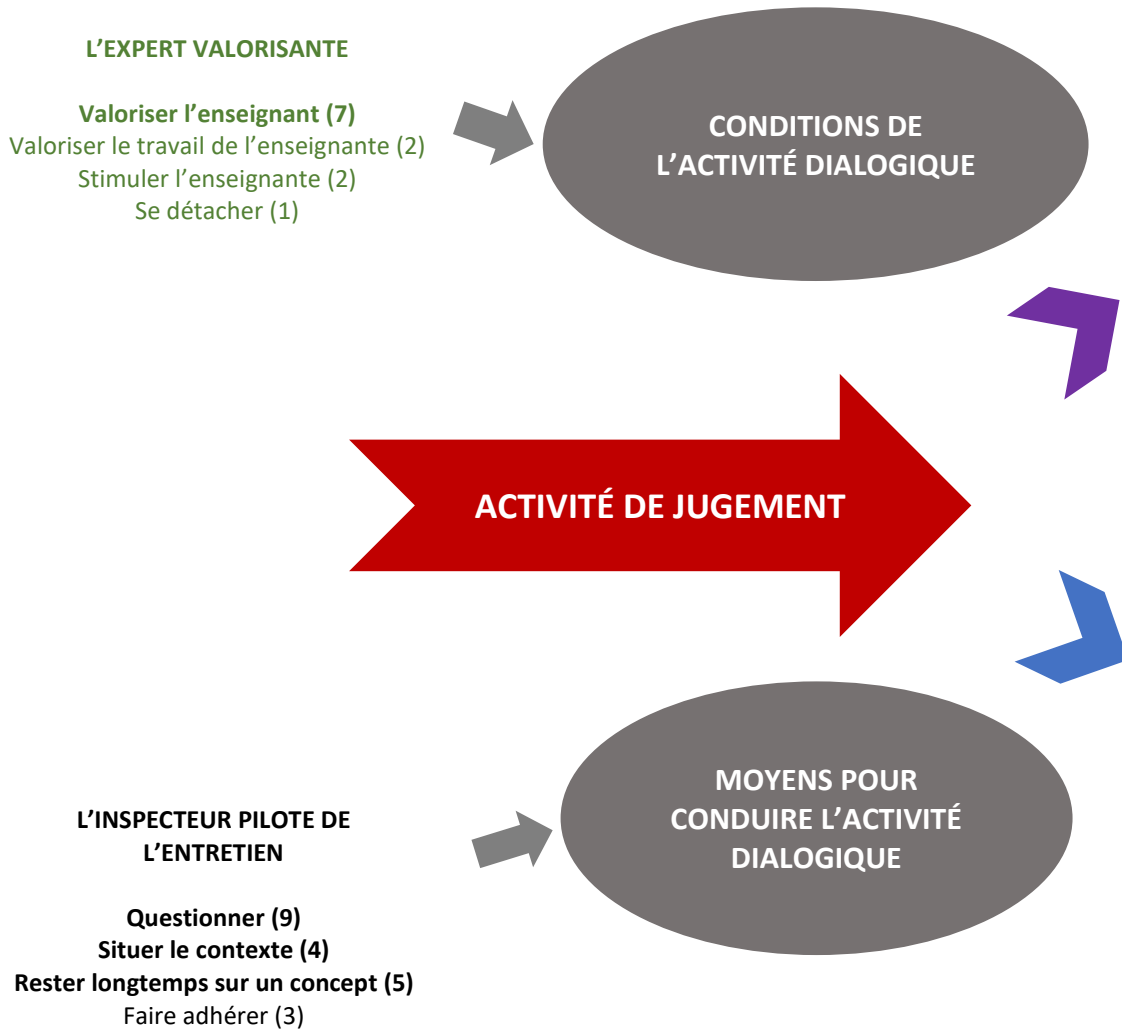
L’EXPERT VALORISANTE

**Valoriser l’enseignant (7)**
Valoriser le travail de l’enseignante (2)
Stimuler l’enseignante (2)
Se détacher (1)

CONDITIONS DE L’ACTIVITÉ DIALOGIQUE

ACTIVITÉ DE JUGEMENT

MOYENS POUR CONDUIRE L’ACTIVITÉ DIALOGIQUE

L’INSPECTEUR PILOTE DE L’ENTRETIEN

**Questionner (9)**
**Situer le contexte (4)**
**Rester longtemps sur un concept (5)**
Faire adhérer (3)